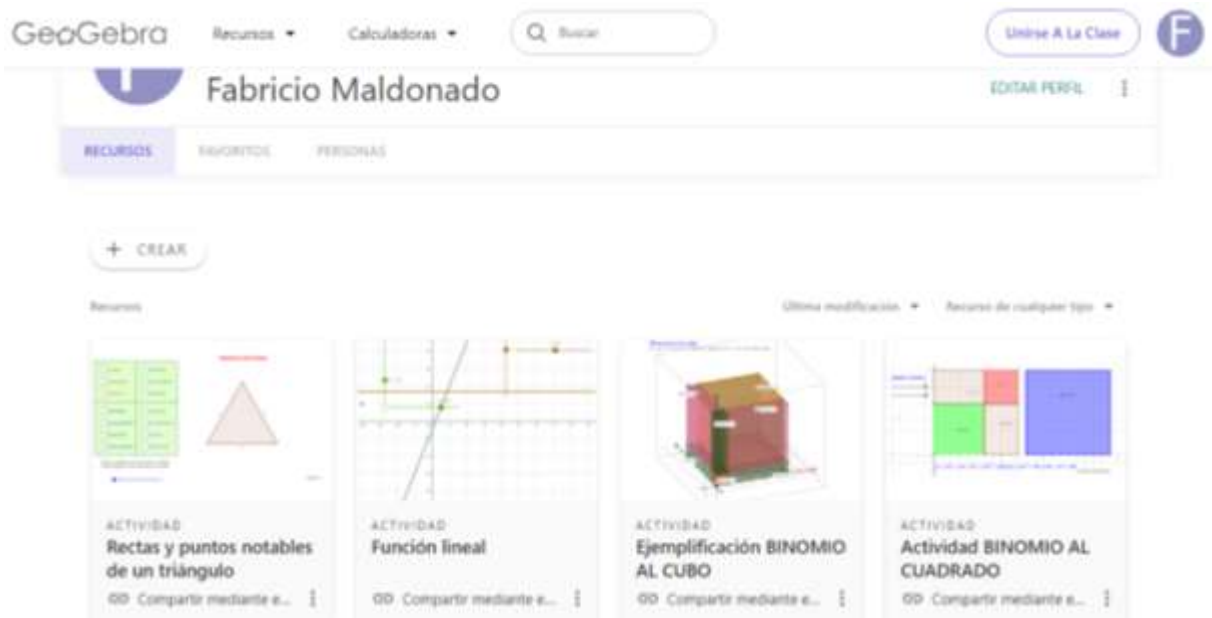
GeoGebra Recursos Calculadoras Buscar Unirse A La Clase F

Fabricio Maldonado

EDITAR PERFIL

RECURSOS FAVORITOS PERSONAS

+ CREAR

Recursos

Última modificación Recursos de cualquier tipo

ACTIVIDAD
Rectas y puntos notables de un triángulo
Compartir mediante e...

ACTIVIDAD
Función lineal
Compartir mediante e...

ACTIVIDAD
Ejemplificación BINOMIO AL CUBO
Compartir mediante e...

ACTIVIDAD
Actividad BINOMIO AL CUADRADO
Compartir mediante e...